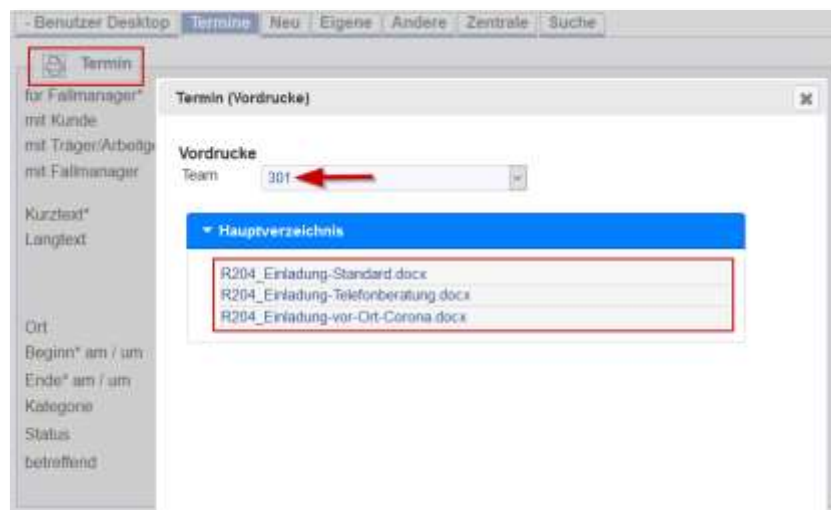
- Benutzer Desktop | Termine | Neu | Eigene | Andere | Zentrale | Suche

Termin

für Fallmanager*
mit Kunde
mit Träger/Arbeitg
mit Fallmanager

Kurztext*
Langtext

Ort
Beginn* am / um
Ende* am / um
Kategorie
Status
betreffend

Termin (Vordrucke)

Vordrucke
Team 301

▾ Hauptverzeichnis

R204_Einladung-Standard.docx
R204_Einladung-Telefonberatung.docx
R204_Einladung-vor-Ort-Corona.docx